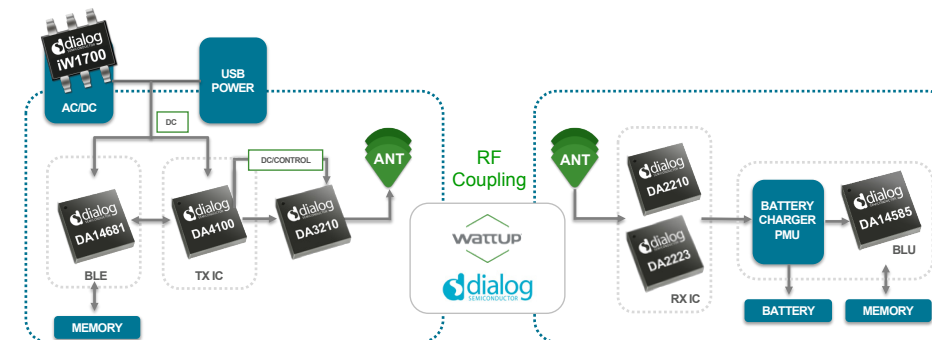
dialog
iW1700
AC/DC

USB POWER

DC

DC/CONTROL

ANT

dialog
DA14681
BLE

dialog
DA4100
TX IC

dialog
DA3210

MEMORY

RF Coupling

WATTUP

dialog SEMICONDUCTOR

ANT

dialog
DA2210

dialog
DA2223
RX IC

BATTERY CHARGER PMU

dialog
DA14585
BLU

BATTERY

MEMORY